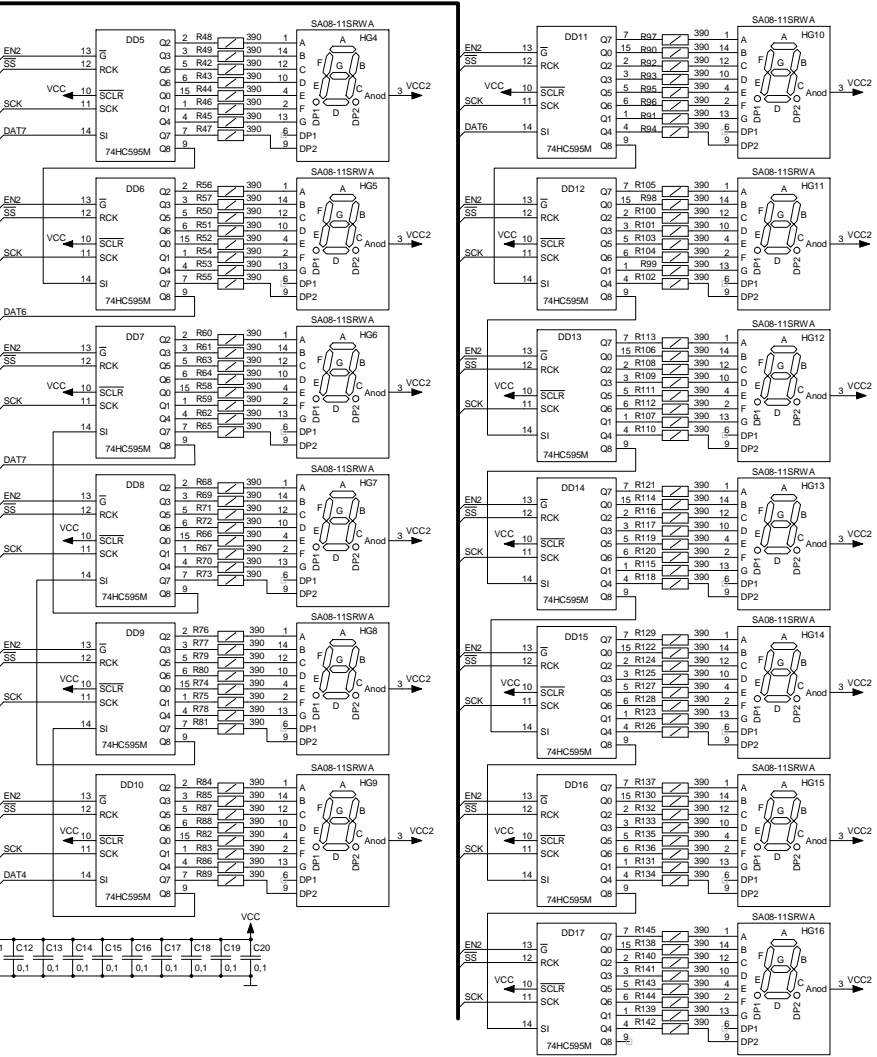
DD5
EN2 13 $\overline{G}$
SS 12 RCK
VCC 10 $\overline{SCLR}$
SCK 11 SCK
DAT7 14 SI
74HC595M
Q2 2 R48 390 1 A
Q3 3 R49 390 14 B
Q5 5 R42 390 12 C
Q6 6 R43 390 10 D
Q0 15 R44 390 4 E
Q1 1 R46 390 2 F
Q4 4 R45 390 13 G
Q7 7 R47 390 6 DP1
Q8 9 9 DP2
SA08-11SRWA
HG4
A F G B E C D DP1 DP2 Anod 3 VCC2

DD6
EN2 13 $\overline{G}$
SS 12 RCK
VCC 10 $\overline{SCLR}$
SCK 11 SCK
14 SI
74HC595M
Q2 2 R56 390 1 A
Q3 3 R57 390 14 B
Q5 5 R50 390 12 C
Q6 6 R51 390 10 D
Q0 15 R52 390 4 E
Q1 1 R54 390 2 F
Q4 4 R53 390 13 G
Q7 7 R55 390 6 DP1
Q8 9 9 DP2
SA08-11SRWA
HG5
Anod 3 VCC2
DAT6

DD7
EN2 13 $\overline{G}$
SS 12 RCK
VCC 10 $\overline{SCLR}$
SCK 11 SCK
14 SI
74HC595M
Q2 2 R60 390 1 A
Q3 3 R61 390 14 B
Q5 5 R63 390 12 C
Q6 6 R64 390 10 D
Q0 15 R58 390 4 E
Q1 1 R59 390 2 F
Q4 4 R62 390 13 G
Q7 7 R65 390 6 DP1
Q8 9 9 DP2
SA08-11SRWA
HG6
Anod 3 VCC2
DAT7

DD8
EN2 13 $\overline{G}$
SS 12 RCK
VCC 10 $\overline{SCLR}$
SCK 11 SCK
14 SI
74HC595M
Q2 2 R68 390 1 A
Q3 3 R69 390 14 B
Q5 5 R71 390 12 C
Q6 6 R72 390 10 D
Q0 15 R66 390 4 E
Q1 1 R67 390 2 F
Q4 4 R70 390 13 G
Q7 7 R73 390 6 DP1
Q8 9 9 DP2
SA08-11SRWA
HG7
Anod 3 VCC2

DD9
EN2 13 $\overline{G}$
SS 12 RCK
VCC 10 $\overline{SCLR}$
SCK 11 SCK
14 SI
74HC595M
Q2 2 R76 390 1 A
Q3 3 R77 390 14 B
Q5 5 R79 390 12 C
Q6 6 R80 390 10 D
Q0 15 R74 390 4 E
Q1 1 R75 390 2 F
Q4 4 R78 390 13 G
Q7 7 R81 390 6 DP1
Q8 9 9 DP2
SA08-11SRWA
HG8
Anod 3 VCC2

DD10
EN2 13 $\overline{G}$
SS 12 RCK
VCC 10 $\overline{SCLR}$
SCK 11 SCK
DAT4 14 SI
74HC595M
Q2 2 R84 390 1 A
Q3 3 R85 390 14 B
Q5 5 R87 390 12 C
Q6 6 R88 390 10 D
Q0 15 R82 390 4 E
Q1 1 R83 390 2 F
Q4 4 R86 390 13 G
Q7 7 R89 390 6 DP1
Q8 9 9 DP2
SA08-11SRWA
HG9
Anod 3 VCC2

VCC
1 C12 C13 C14 C15 C16 C17 C18 C19 C20
0,1 0,1 0,1 0,1 0,1 0,1 0,1 0,1 0,1

DD11
EN2 13 $\overline{G}$
SS 12 RCK
VCC 10 $\overline{SCLR}$
SCK 11 SCK
DAT6 14 SI
74HC595M
Q7 7 R97 390 1 A
Q0 15 R90 390 14 B
Q2 2 R92 390 12 C
Q3 3 R93 390 10 D
Q5 5 R95 390 4 E
Q6 6 R96 390 2 F
Q1 1 R91 390 13 G
Q4 4 R94 390 6 DP1
Q8 9 9 DP2
SA08-11SRWA
HG10
Anod 3 VCC2

DD12
EN2 13 $\overline{G}$
SS 12 RCK
VCC 10 $\overline{SCLR}$
SCK 11 SCK
14 SI
74HC595M
Q7 7 R105 390 1 A
Q0 15 R98 390 14 B
Q2 2 R100 390 12 C
Q3 3 R101 390 10 D
Q5 5 R103 390 4 E
Q6 6 R104 390 2 F
Q1 1 R99 390 13 G
Q4 4 R102 390 6 DP1
Q8 9 9 DP2
SA08-11SRWA
HG11
Anod 3 VCC2

DD13
EN2 13 $\overline{G}$
SS 12 RCK
VCC 10 $\overline{SCLR}$
SCK 11 SCK
14 SI
74HC595M
Q7 7 R113 390 1 A
Q0 15 R106 390 14 B
Q2 2 R108 390 12 C
Q3 3 R109 390 10 D
Q5 5 R111 390 4 E
Q6 6 R112 390 2 F
Q1 1 R107 390 13 G
Q4 4 R110 390 6 DP1
Q8 9 9 DP2
SA08-11SRWA
HG12
Anod 3 VCC2

DD14
EN2 13 $\overline{G}$
SS 12 RCK
VCC 10 $\overline{SCLR}$
SCK 11 SCK
14 SI
74HC595M
Q7 7 R121 390 1 A
Q0 15 R114 390 14 B
Q2 2 R116 390 12 C
Q3 3 R117 390 10 D
Q5 5 R119 390 4 E
Q6 6 R120 390 2 F
Q1 1 R115 390 13 G
Q4 4 R118 390 6 DP1
Q8 9 9 DP2
SA08-11SRWA
HG13
Anod 3 VCC2

DD15
EN2 13 $\overline{G}$
SS 12 RCK
VCC 10 $\overline{SCLR}$
SCK 11 SCK
14 SI
74HC595M
Q7 7 R129 390 1 A
Q0 15 R122 390 14 B
Q2 2 R124 390 12 C
Q3 3 R125 390 10 D
Q5 5 R127 390 4 E
Q6 6 R128 390 2 F
Q1 1 R123 390 13 G
Q4 4 R126 390 6 DP1
Q8 9 9 DP2
SA08-11SRWA
HG14
Anod 3 VCC2

DD16
EN2 13 $\overline{G}$
SS 12 RCK
VCC 10 $\overline{SCLR}$
SCK 11 SCK
14 SI
74HC595M
Q7 7 R137 390 1 A
Q0 15 R130 390 14 B
Q2 2 R132 390 12 C
Q3 3 R133 390 10 D
Q5 5 R135 390 4 E
Q6 6 R136 390 2 F
Q1 1 R131 390 13 G
Q4 4 R134 390 6 DP1
Q8 9 9 DP2
SA08-11SRWA
HG15
Anod 3 VCC2

DD17
EN2 13 $\overline{G}$
SS 12 RCK
VCC 10 $\overline{SCLR}$
SCK 11 SCK
14 SI
74HC595M
Q7 7 R145 390 1 A
Q0 15 R138 390 14 B
Q2 2 R140 390 12 C
Q3 3 R141 390 10 D
Q5 5 R143 390 4 E
Q6 6 R144 390 2 F
Q1 1 R139 390 13 G
Q4 4 R142 390 6 DP1
Q8 9 9 DP2
SA08-11SRWA
HG16
Anod 3 VCC2